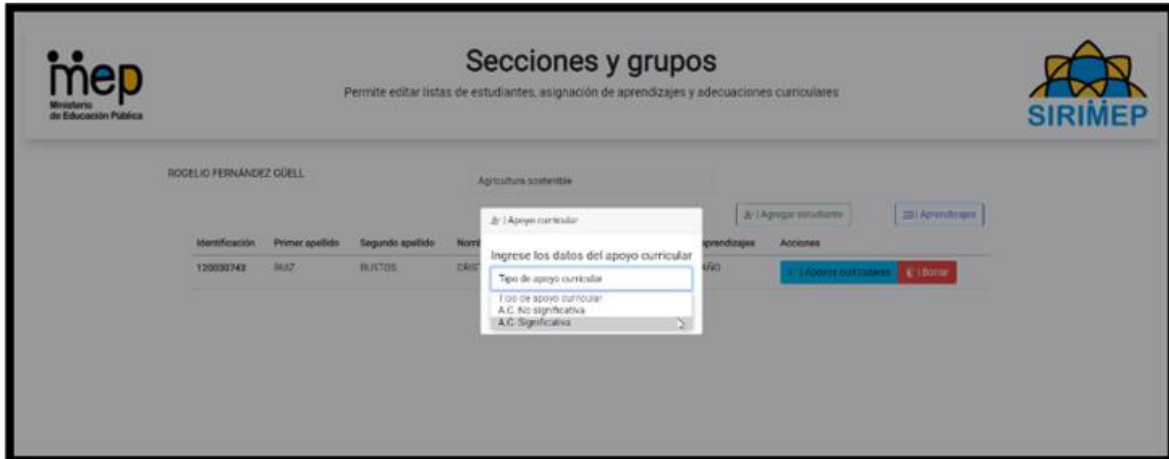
mep
Ministerio de Educación Pública

Secciones y grupos
Permite editar listas de estudiantes, asignación de aprendizajes y adecuaciones curriculares

SIRIMEP

ROGELIO FERNÁNDEZ GÜELL

Agricultura sostenible

| Agregar estudiante

| Aprendizajes

| Identificación | Primer apellido | Segundo apellido | Nom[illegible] | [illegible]prendizajes | Acciones |
|---|---|---|---|---|---|
| 120030743 | RUIZ | BUSTOS | CRIS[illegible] | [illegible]AÑO | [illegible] | Apoyos curriculares | Borrar |

| Apoyo curricular

Ingrese los datos del apoyo curricular

Tipo de apoyo curricular

Tipo de apoyo curricular
A.C. No significativa
A.C. Significativa